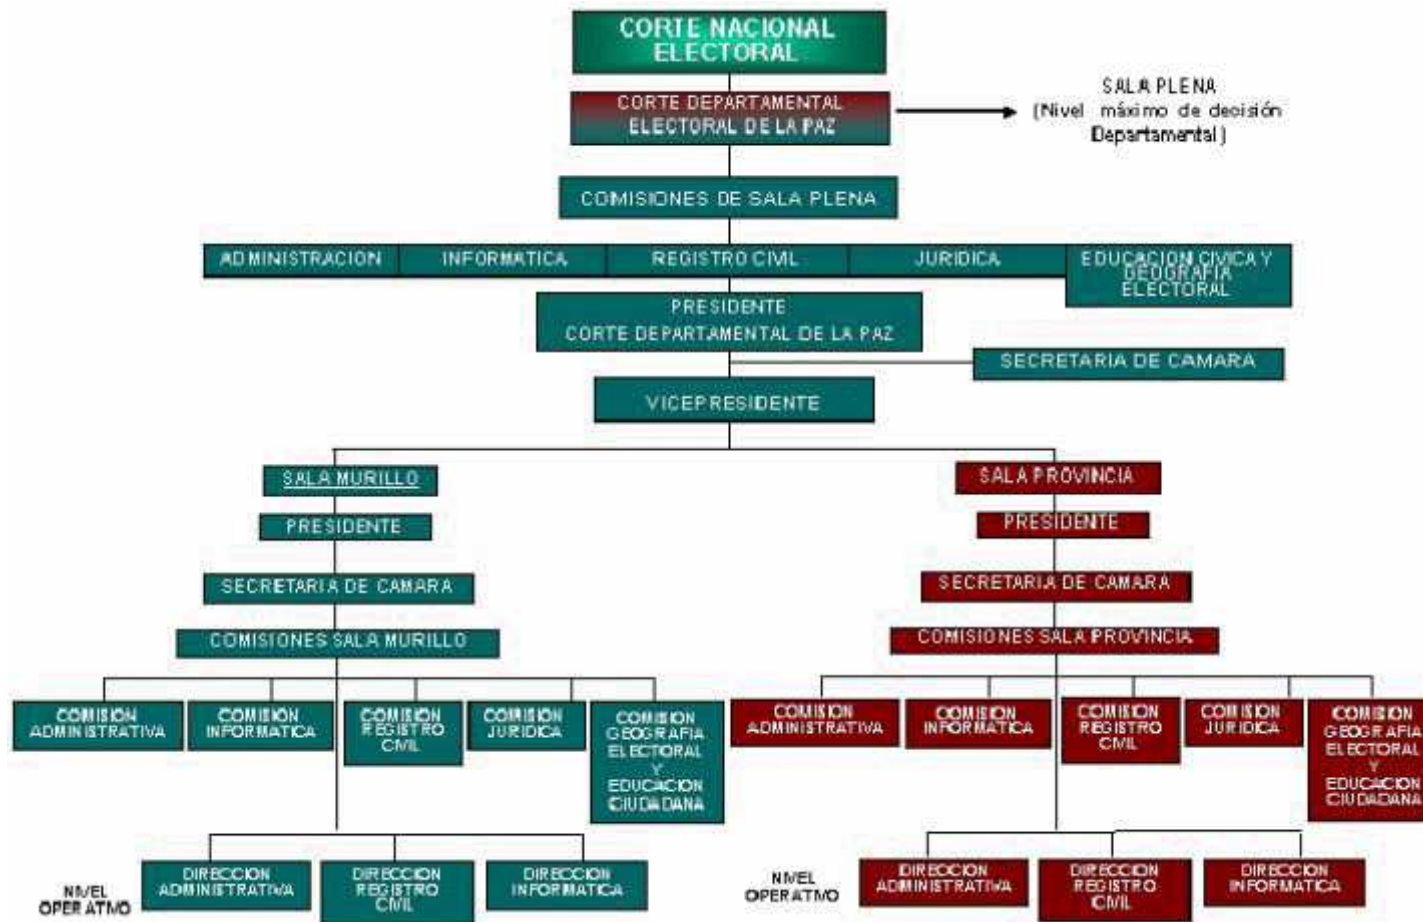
CORTE NACIONAL ELECTORAL

CORTE DEPARTAMENTAL ELECTORAL DE LA PAZ

SALA PLENA (Nivel máximo de decisión Departamental)

COMISIONES DE SALA PLENA

ADMINISTRACION

INFORMATICA

REGISTRO CIVIL

JURIDICA

EDUCACION CIVICA Y GEOGRAFIA ELECTORAL

PRESIDENTE CORTE DEPARTAMENTAL DE LA PAZ

SECRETARIA DE CAMARA

VICEPRESIDENTE

SALA MURILLO

PRESIDENTE

SECRETARIA DE CAMARA

COMISIONES SALA MURILLO

COMISION ADMINISTRATIVA

COMISION INFORMATICA

COMISION REGISTRO CIVIL

COMISION JURIDICA

COMISION GEOGRAFIA ELECTORAL Y EDUCACION CIUDADANA

NIVEL OPERATIVO

DIRECCION ADMINISTRATIVA

DIRECCION REGISTRO CIVIL

DIRECCION INFORMATICA

SALA PROVINCIA

PRESIDENTE

SECRETARIA DE CAMARA

COMISIONES SALA PROVINCIA

COMISION ADMINISTRATIVA

COMISION INFORMATICA

COMISION REGISTRO CIVIL

COMISION JURIDICA

COMISION GEOGRAFIA ELECTORAL Y EDUCACION CIUDADANA

NIVEL OPERATIVO

DIRECCION ADMINISTRATIVA

DIRECCION REGISTRO CIVIL

DIRECCION INFORMATICA